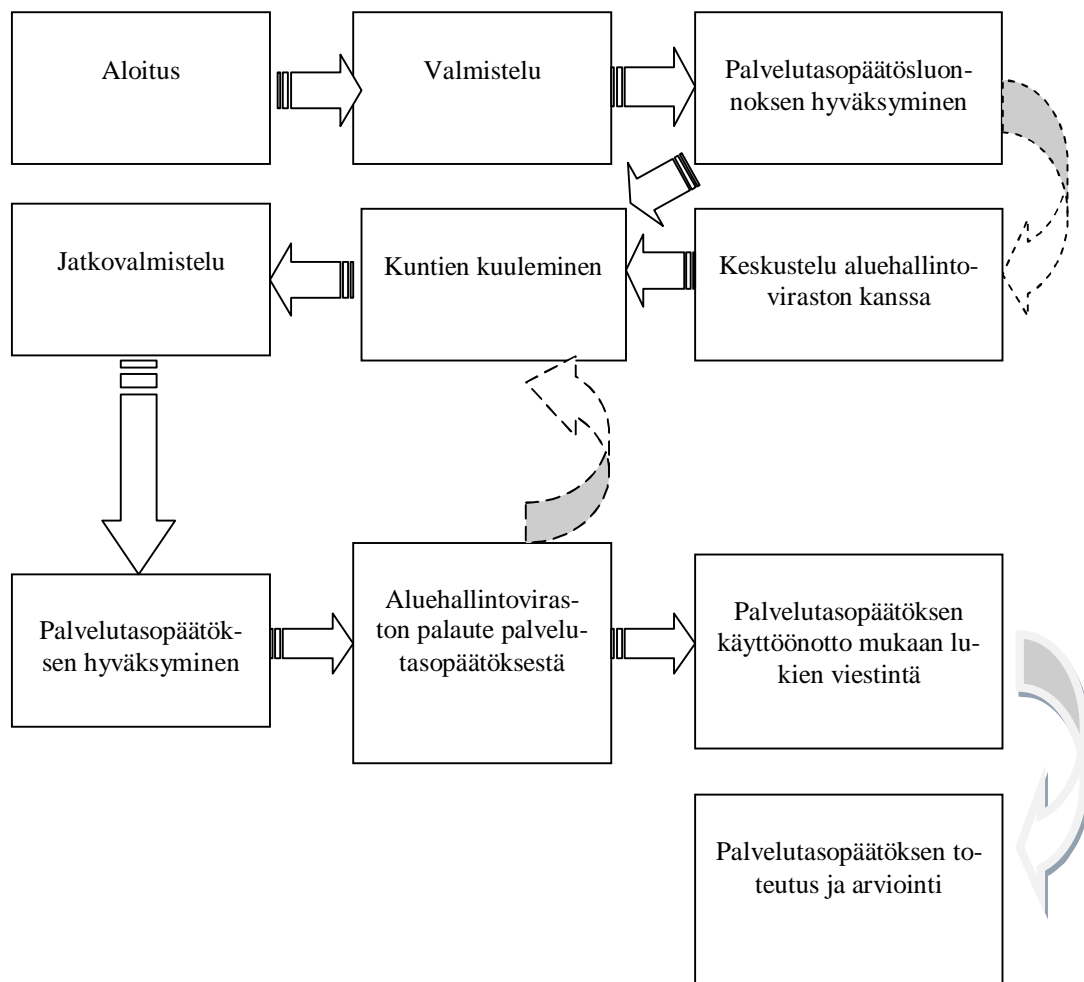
Aloitus

Valmistelu

Palvelutasopäätösluonnoksen hyväksyminen

Jatkovalmistelu

Kuntien kuuleminen

Keskustelu aluehallintoviraston kanssa

Palvelutasopäätöksen hyväksyminen

Aluehallintoviraston palaute palvelutasopäätöksestä

Palvelutasopäätöksen käyttöönotto mukaan lukien viestintä

Palvelutasopäätöksen toteutus ja arviointi